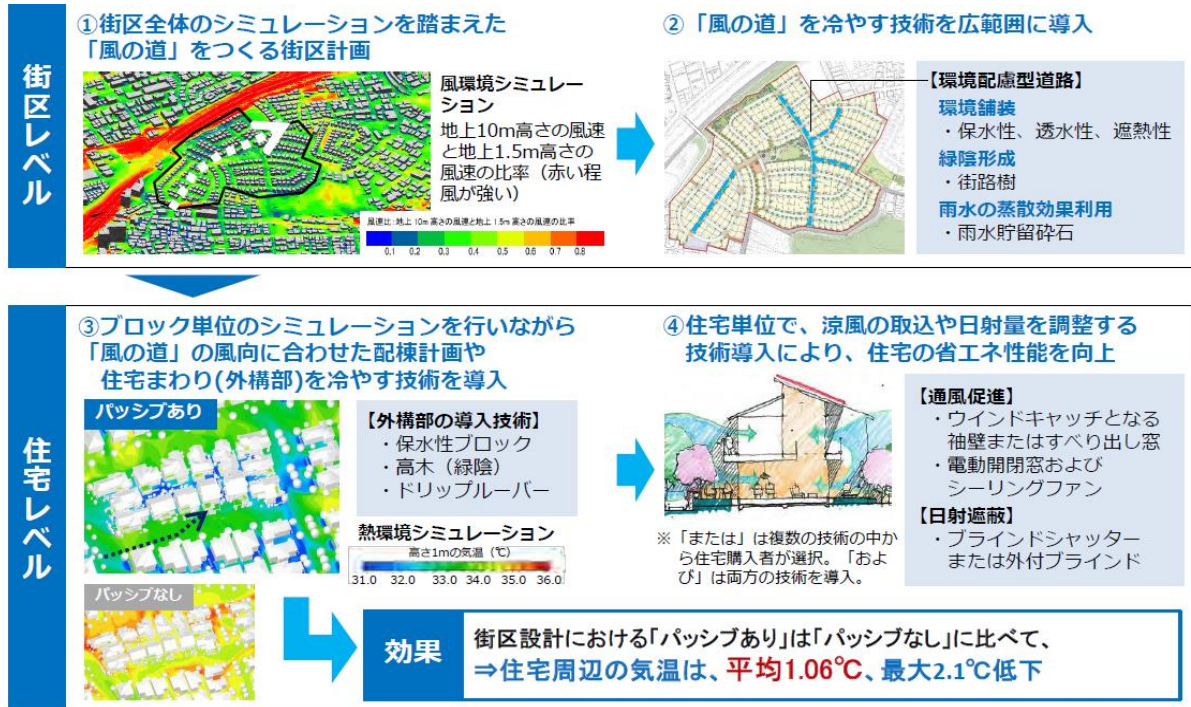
街区レベル

①街区全体のシミュレーションを踏まえた「風の道」をつくる街区計画

風環境シミュレーション
地上10m高さの風速と地上1.5m高さの風速の比率（赤い程風が強い）

風速比：地上10m高さの風速と地上1.5m高さの風速の比率
0.1 0.2 0.3 0.4 0.5 0.6 0.7 0.8

②「風の道」を冷やす技術を広範囲に導入

【環境配慮型道路】
環境舗装
・保水性、透水性、遮熱性
緑陰形成
・街路樹
雨水の蒸散効果利用
・雨水貯留砕石

住宅レベル

③ブロック単位のシミュレーションを行いながら「風の道」の風向に合わせた配棟計画や住宅まわり(外構部)を冷やす技術を導入

パッシブあり

【外構部の導入技術】
・保水性ブロック
・高木（緑陰）
・ドリップルーバー

熱環境シミュレーション
高さ1mの気温（℃）
31.0 32.0 33.0 34.0 35.0 36.0

パッシブなし

④住宅単位で、涼風の取込や日射量を調整する技術導入により、住宅の省エネ性能を向上

【通風促進】
・ウインドキャッチとなる袖壁またはすべり出し窓
・電動開閉窓およびシーリングファン
【日射遮蔽】
・ブラインドシャッターまたは外付ブラインド

※「または」は複数の技術の中から住宅購入者が選択。「および」は両方の技術を導入。

効果
街区設計における「パッシブあり」は「パッシブなし」に比べて、
⇒住宅周辺の気温は、平均1.06℃、最大2.1℃低下